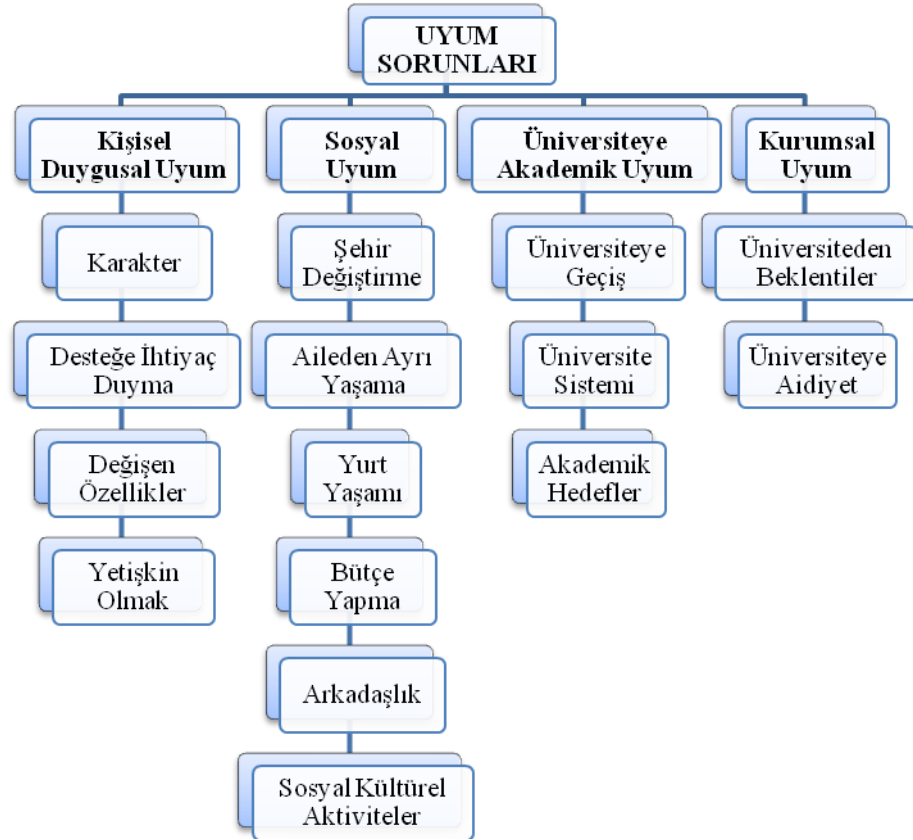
UYUM SORUNLARI

Kişisel Duygusal Uyum

Karakter

Desteğe İhtiyaç Duyma

Değişen Özellikler

Yetişkin Olmak

Sosyal Uyum

Şehir Değiştirme

Aileden Ayrı Yaşama

Yurt Yaşamı

Bütçe Yapma

Arkadaşlık

Sosyal Kültürel Aktiviteler

Üniversiteye Akademik Uyum

Üniversiteye Geçiş

Üniversite Sistemi

Akademik Hedefler

Kurumsal Uyum

Üniversiteden Beklentiler

Üniversiteye Aidiyet